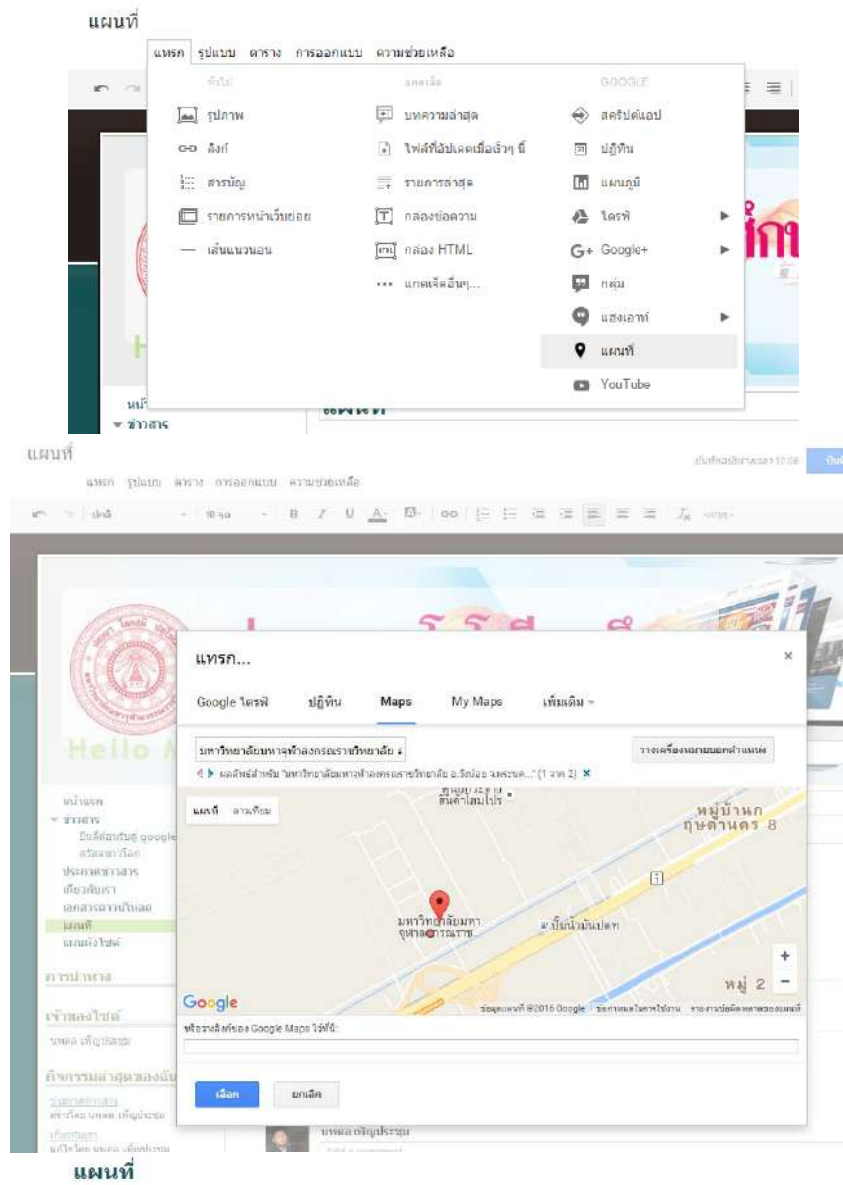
แผนที่

แทรก รูปแบบ ตาราง การออกแบบ ความช่วยเหลือ

ทั่วไป

รูปภาพ
ลิงก์
สารบัญ
รายการหน้าเว็บย่อย
เส้นแนวนอน

แกดเจ็ต

บทความล่าสุด
ไฟล์ที่อัปเดตเมื่อเร็วๆ นี้
รายการล่าสุด
กล่องข้อความ
กล่อง HTML
แกดเจ็ตอื่นๆ...

GOOGLE

สคริปต์แอป
ปฏิทิน
แผนภูมิ
ไดรฟ์
Google+
กลุ่ม
แฮงเอาท์
แผนที่
YouTube

แผนที่

แทรก รูปแบบ ตาราง การออกแบบ ความช่วยเหลือ

แทรก...

Google ไดรฟ์ ปฏิทิน Maps My Maps เพิ่มเติม

มหาวิทยาลัยมหาจุฬาลงกรณราชวิทยาลัย

วางเครื่องหมายบอกตำแหน่ง

ผลลัพธ์สำหรับ "มหาวิทยาลัยมหาจุฬาลงกรณราชวิทยาลัย อ.วังน้อย จ.พระนค..." (1 จาก 2)

แผนที่ ดาวเทียม

หมู่บ้านก ฤษดานคร 8

มหาวิทยาลัยมหาจุฬาลงกรณราชฯ

ปั๊มน้ำมันปตท

หมู่ 2

Google

ข้อมูลแผนที่ ©2016 Google

หรือวางลิงก์ของ Google Maps ไว้ที่นี่:

เลือก ยกเลิก

หน้าแรก
ข่าวสาร
ประกาศข่าวสาร
เกี่ยวกับเรา
เอกสารงานในเลย
แผนที่
แผนผังไซต์

การนำทาง

เจ้าของไซต์

กิจกรรมล่าสุดของไซต์

แผนที่